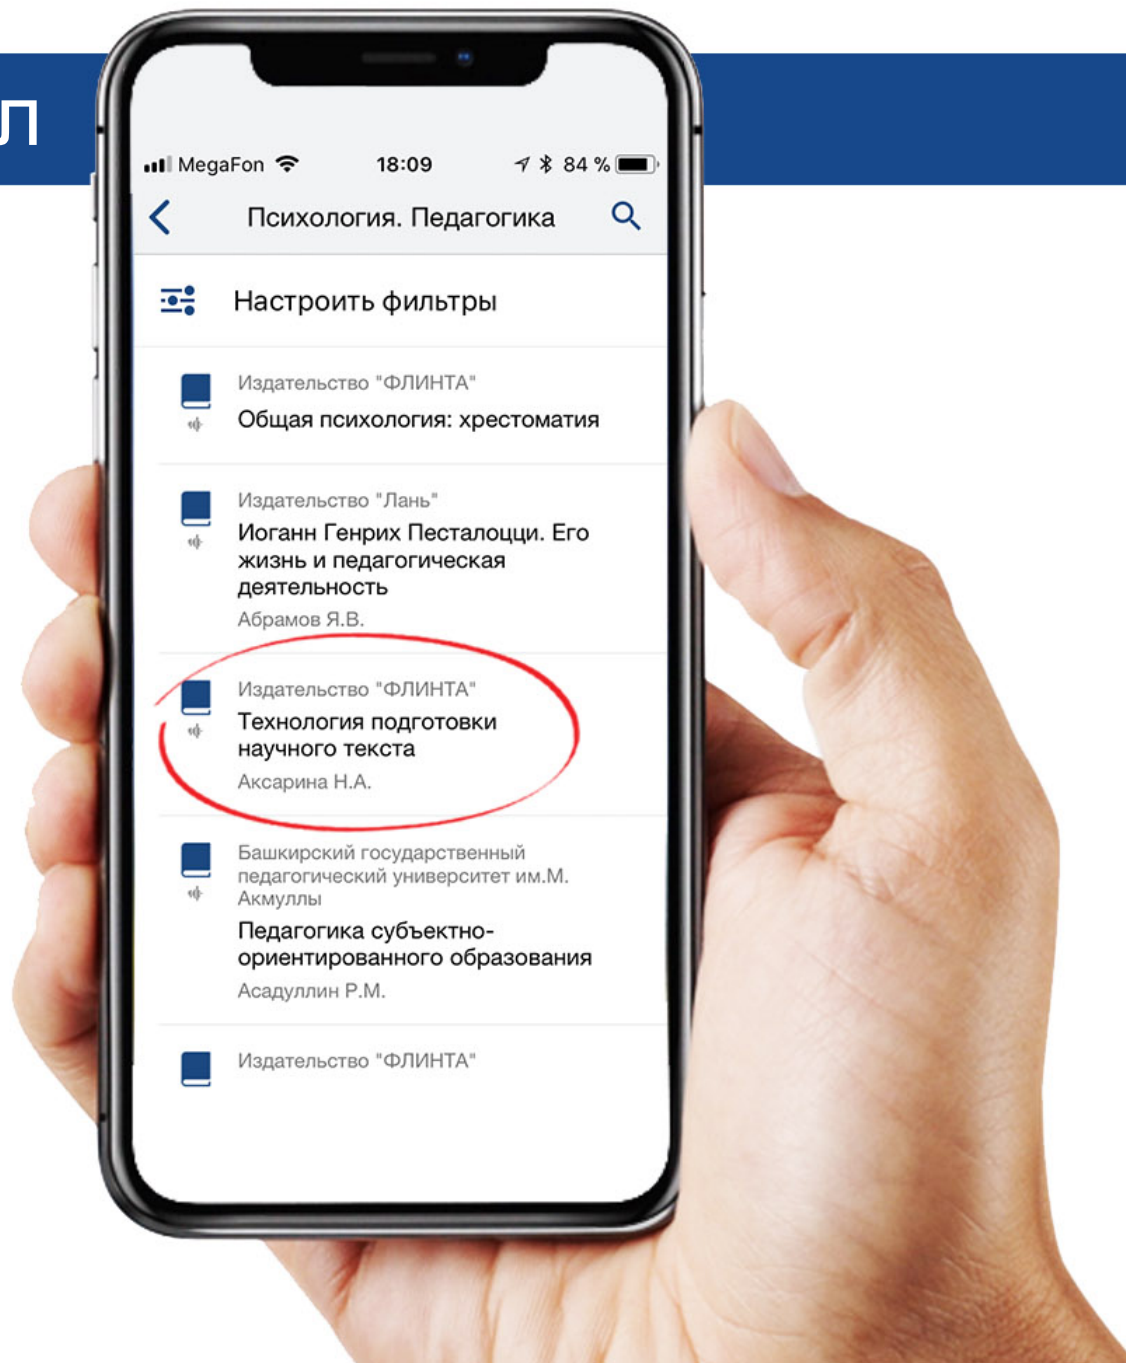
л

MegaFon 18:09 84 %

Психология. Педагогика

Настроить фильтры

Издательство "ФЛИНТА"
Общая психология: хрестоматия

Издательство "Лань"
Иоганн Генрих Песталоцци. Его жизнь и педагогическая деятельность
Абрамов Я.В.

Издательство "ФЛИНТА"
Технология подготовки научного текста
Аксарина Н.А.

Башкирский государственный педагогический университет им.М. Акмуллы
Педагогика субъектно-ориентированного образования
Асадуллин Р.М.

Издательство "ФЛИНТА"